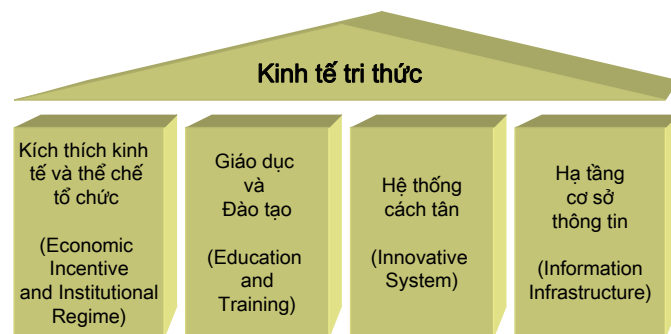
Kinh tế tri thức

Kích thích kinh tế và thể chế tổ chức

(Economic Incentive and Institutional Regime)

Giáo dục và Đào tạo

(Education and Training)

Hệ thống cách tân

(Innovative System)

Hạ tầng cơ sở thông tin

(Information Infrastructure)